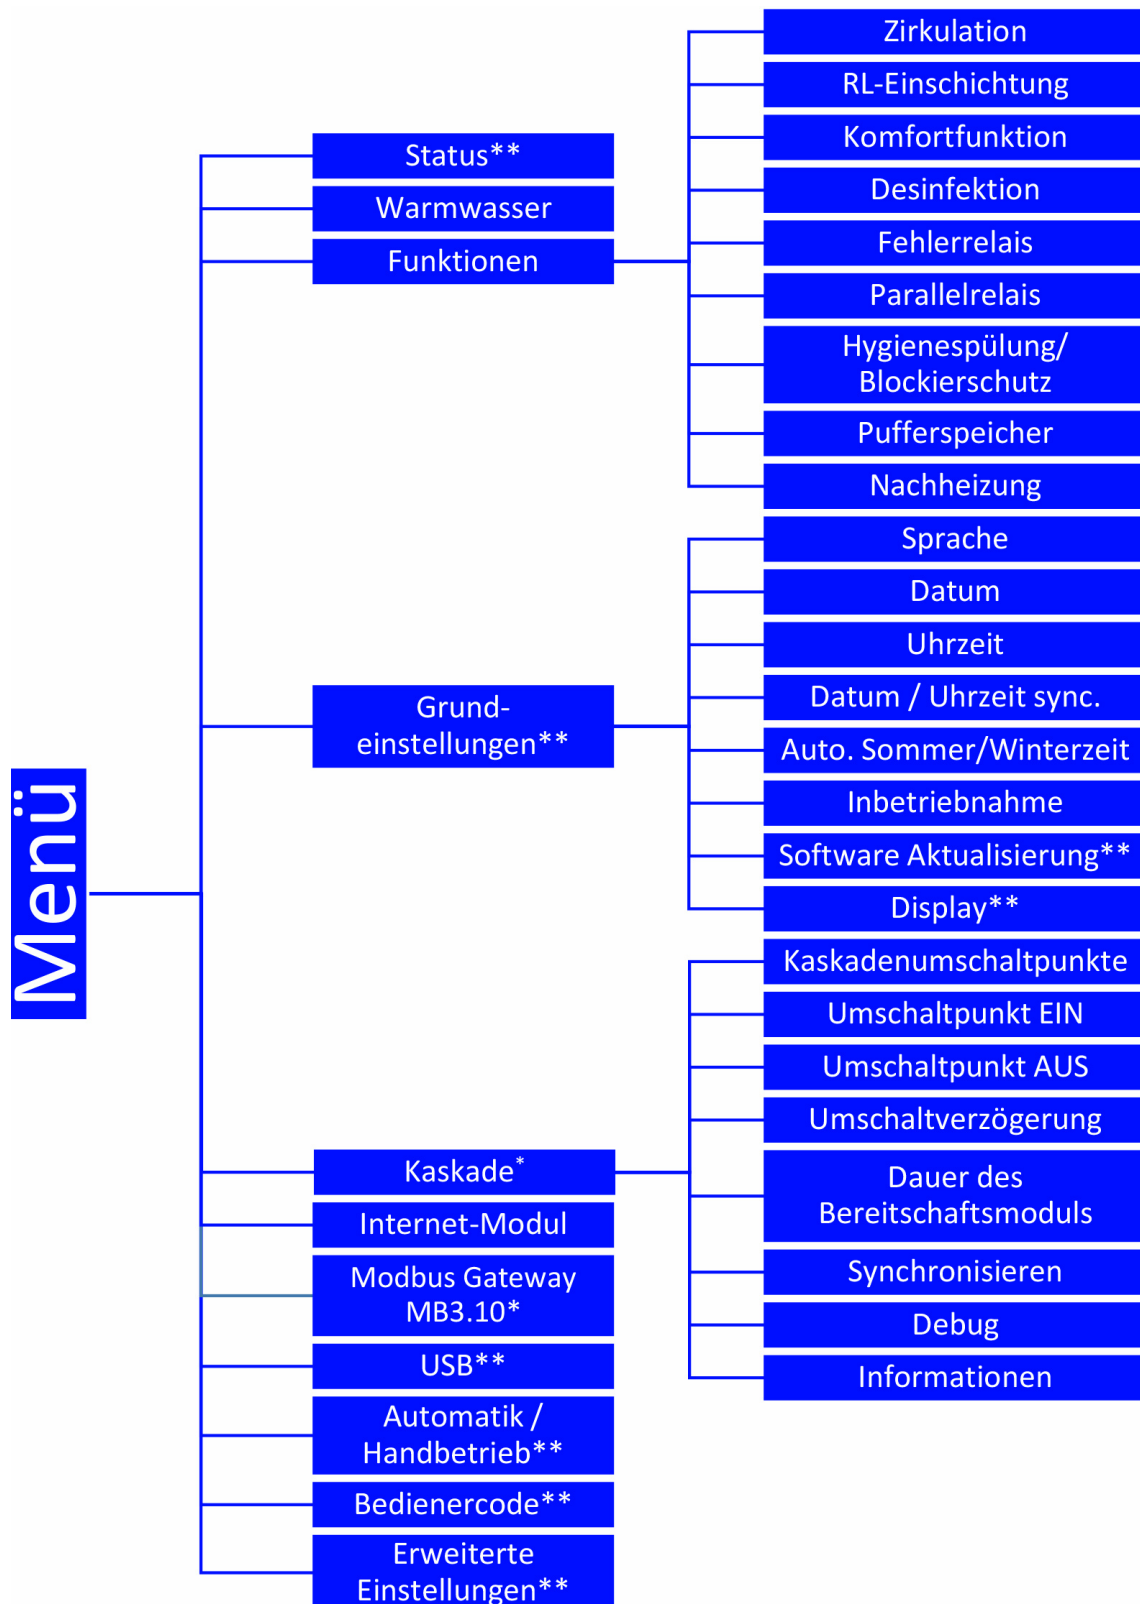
Menü

Status**
Warmwasser
Funktionen

Zirkulation
RL-Einschichtung
Komfortfunktion
Desinfektion
Fehlerrelais
Parallelrelais
Hygienespülung/ Blockierschutz
Pufferspeicher
Nachheizung

Grundeinstellungen**

Sprache
Datum
Uhrzeit
Datum / Uhrzeit sync.
Auto. Sommer/Winterzeit
Inbetriebnahme
Software Aktualisierung**
Display**

Kaskade*

Kaskadenumschaltpunkte
Umschaltpunkt EIN
Umschaltpunkt AUS
Umschaltverzögerung
Dauer des Bereitschaftsmoduls
Synchronisieren
Debug
Informationen

Internet-Modul
Modbus Gateway MB3.10*
USB**
Automatik / Handbetrieb**
Bedienercode**
Erweiterte Einstellungen**